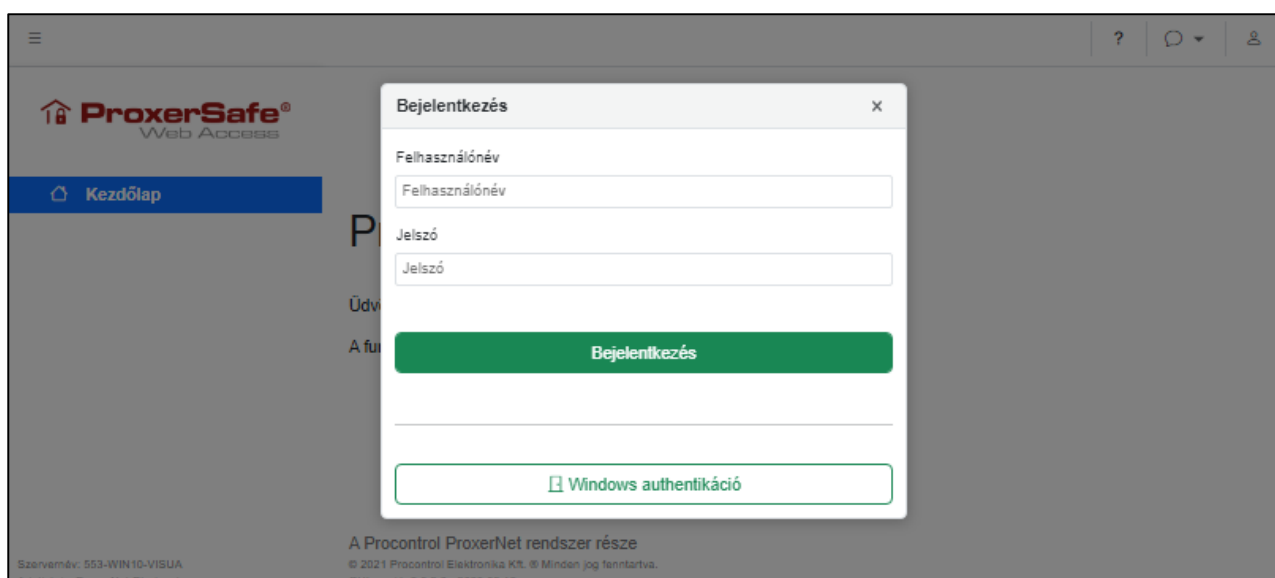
?

ProxerSafe®
Web Access

Kezdőlap

P

Üdv

A fu

Bejelentkezés ×

Felhasználónév

Felhasználónév

Jelszó

Jelszó

Bejelentkezés

Windows authentikáció

A Procontrol ProxerNet rendszer része

© 2021 Procontrol Elektronika Kft. ® Minden jog fenntartva.

Szervernév: 553-WIN10-VISUA